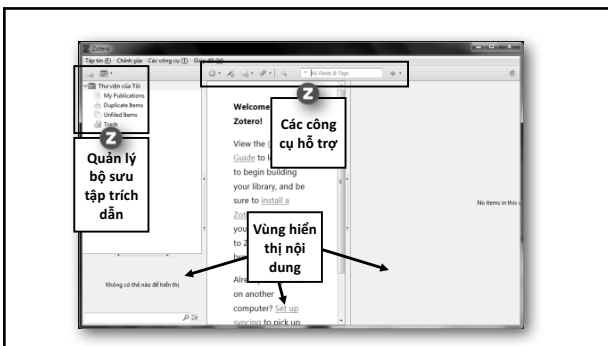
Zotero

Tập tin (F) Chỉnh sửa Các công cụ (T) Giúp đỡ

All Fields & Tags

Thư viện của Tôi
My Publications
Duplicate Items
Unfiled Items
Trash

Quản lý bộ sưu tập trích dẫn

Các công cụ hỗ trợ

Welcome to Zotero!

View the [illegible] Guide to l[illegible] to begin building your library, and be sure to install a Zot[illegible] you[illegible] to Z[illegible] bro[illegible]

Vùng hiển thị nội dung

Alre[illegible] on another computer? Set up syncing to pick up

No items in this v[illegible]

Không có thẻ nào để hiển thị